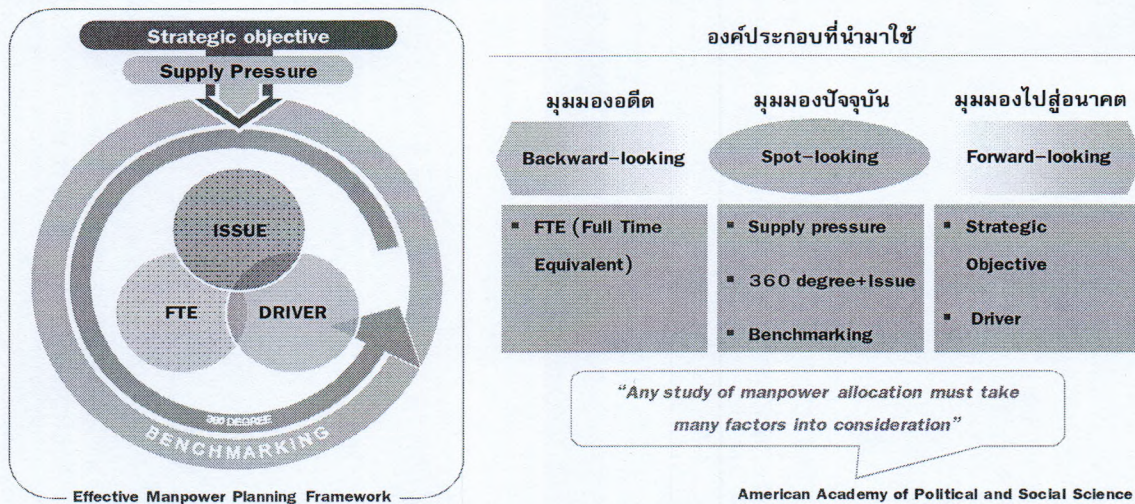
Strategic objective

Supply Pressure

ISSUE

FTE

DRIVER

360 DEGREE

BENCHMARKING

Effective Manpower Planning Framework

องค์ประกอบที่นำมาใช้

มุมมองอดีต

มุมมองปัจจุบัน

มุมมองไปสู่อนาคต

Backward-looking

Spot-looking

Forward-looking

- FTE (Full Time Equivalent)

- Supply pressure
- 360 degree+Issue
- Benchmarking

- Strategic Objective
- Driver

"Any study of manpower allocation must take many factors into consideration"

American Academy of Political and Social Science